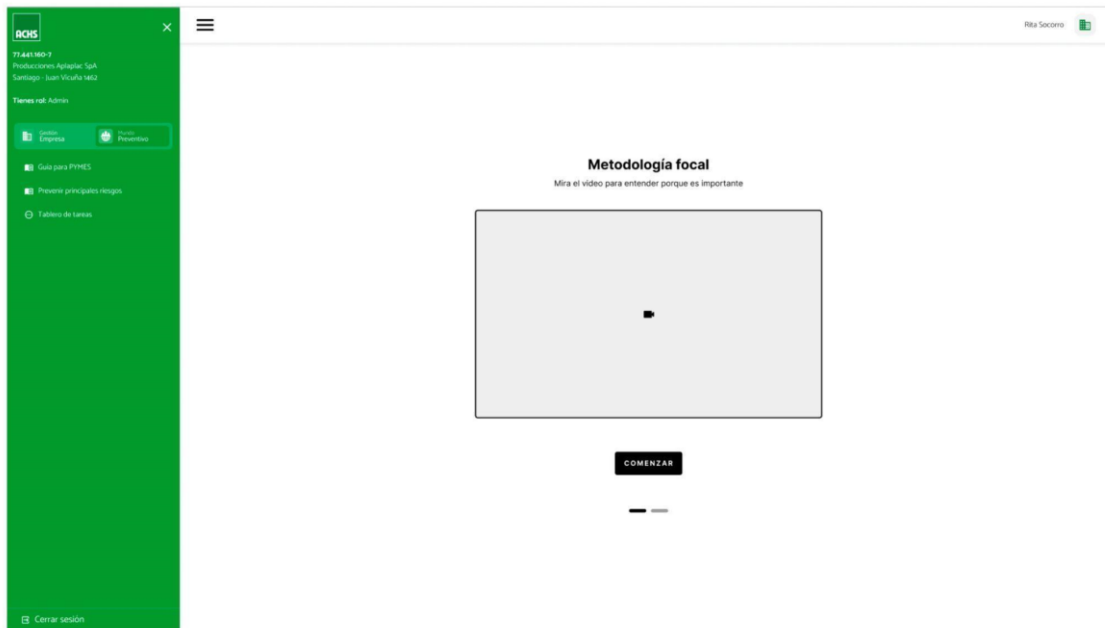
ACHS

77.441.160-7
Producciones Aplaplac SpA
Santiago - Juan Vicuña 1462

Tienes rol: Admin

Gestión Empresa

Mundo Preventivo

Guía para PYMES

Prevenir principales riesgos

Tablero de tareas

Cerrar sesión

Rita Socorro

Metodología focal

Mira el video para entender porque es importante

COMENZAR